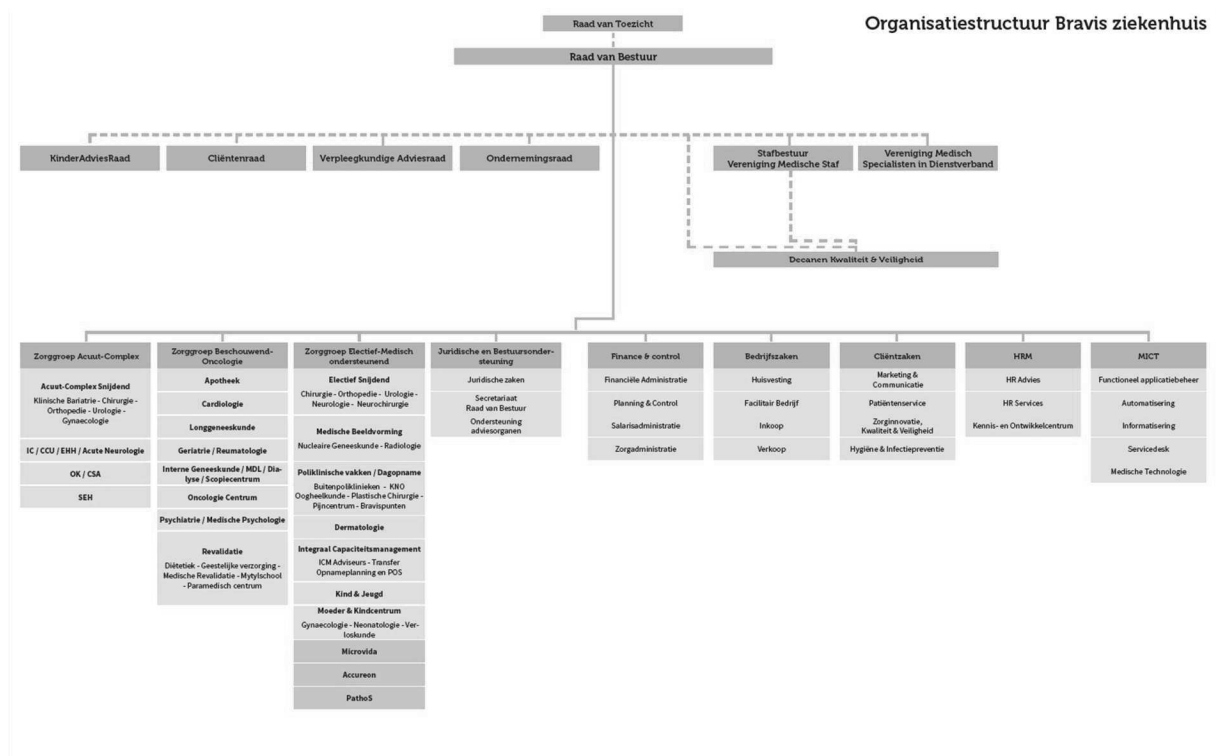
Organisatiestructuur Bravis ziekenhuis

Raad van Toezicht

Raad van Bestuur

KinderAdviesRaad

Cliëntenraad

Verpleegkundige Adviesraad

Ondernemingsraad

Stafbestuur Vereniging Medische Staf

Vereniging Medisch Specialisten in Dienstverband

Decanen Kwaliteit & Veiligheid

Zorggroep Acuut-Complex

Acuut-Complex Snijdend
Klinische Bariatrie - Chirurgie - Orthopedie - Urologie - Gynaecologie

IC / CCU / EHH / Acute Neurologie

OK / CSA

SEH

Zorggroep Beschouwend-Oncologie

Apotheek

Cardiologie

Longgeneeskunde

Geriatrie / Reumatologie

Interne Geneeskunde / MDL / Dialyse / Scopiecentrum

Oncologie Centrum

Psychiatrie / Medische Psychologie

Revalidatie
Diëtetiek - Geestelijke verzorging - Medische Revalidatie - Mytylschool - Paramedisch centrum

Zorggroep Electief-Medisch ondersteunend

Electief Snijdend
Chirurgie - Orthopedie - Urologie - Neurologie - Neurochirurgie

Medische Beeldvorming
Nucleaire Geneeskunde - Radiologie

Poliklinische vakken / Dagopname
Buitenpoliklinieken - KNO Oogheelkunde - Plastische Chirurgie - Pijncentrum - Bravispunten

Dermatologie

Integraal Capaciteitsmanagement
ICM Adviseurs - Transfer Opnameplanning en POS

Kind & Jeugd

Moeder & Kindcentrum
Gynaecologie - Neonatologie - Verloskunde

Microvida

Accureon

PathoS

Juridische en Bestuursondersteuning

Juridische zaken

Secretariaat Raad van Bestuur

Ondersteuning adviesorganen

Finance & control

Financiële Administratie

Planning & Control

Salarisadministratie

Zorgadministratie

Bedrijfszaken

Huisvesting

Facilitair Bedrijf

Inkoop

Verkoop

Cliëntzaken

Marketing & Communicatie

Patiëntenservice

Zorginnovatie, Kwaliteit & Veiligheid

Hygiëne & Infectiepreventie

HRM

HR Advies

HR Services

Kennis- en Ontwikkelcentrum

MICT

Functioneel applicatiebeheer

Automatisering

Informatisering

Servicedesk

Medische Technologie